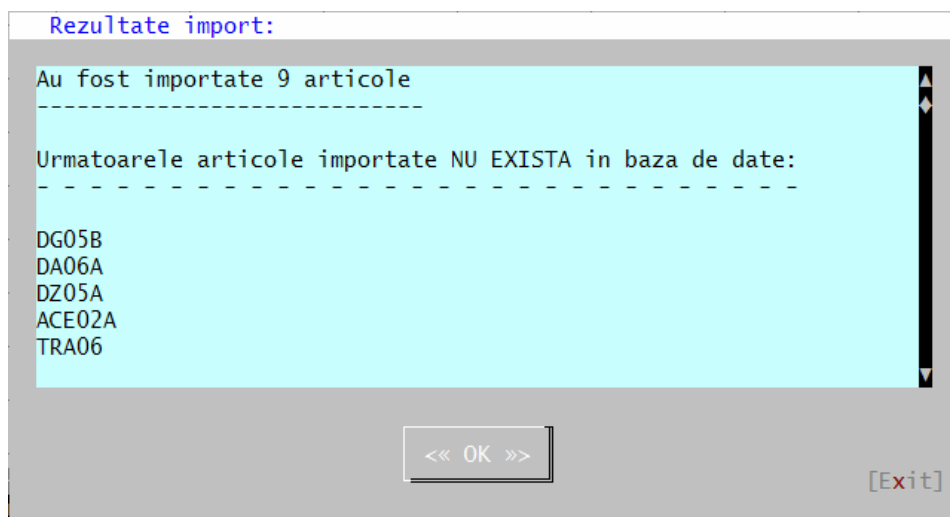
Rezultate import:

Au fost importate 9 articole
-----------------------------

Urmatoarele articole importate NU EXISTA in baza de date:
- - - - - - - - - - - - - - - - - - - - - - - - - - - - - -

DG05B
DA06A
DZ05A
ACE02A
TRA06

<< OK >>

[Exit]